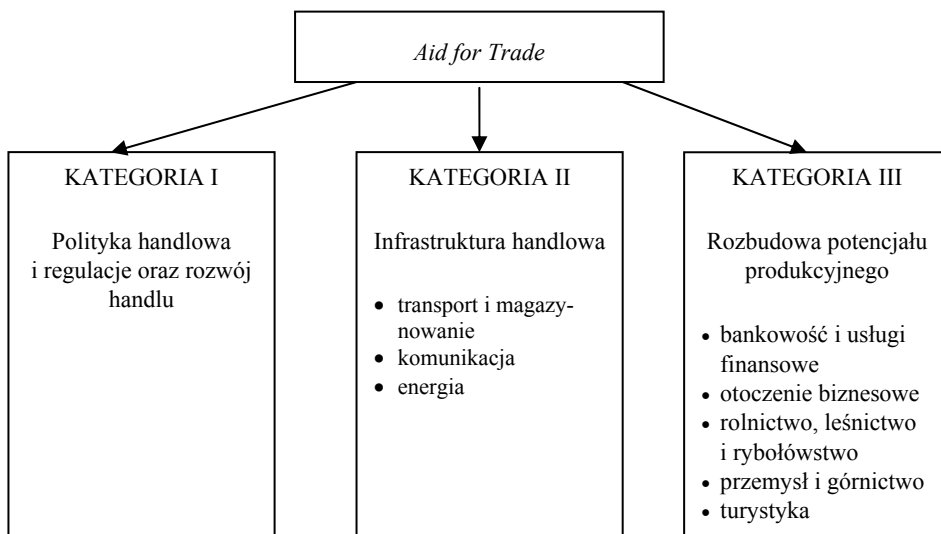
*Aid for Trade*

KATEGORIA I

Polityka handlowa i regulacje oraz rozwój handlu

KATEGORIA II

Infrastruktura handlowa

- transport i magazynowanie
- komunikacja
- energia

KATEGORIA III

Rozbudowa potencjału produkcyjnego

- bankowość i usługi finansowe
- otoczenie biznesowe
- rolnictwo, leśnictwo i rybołówstwo
- przemysł i górnictwo
- turystyka